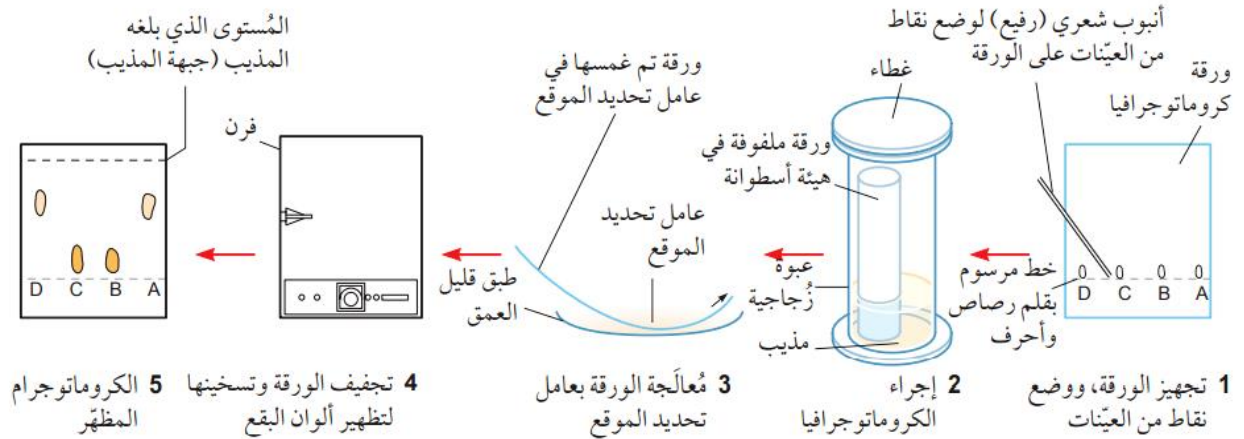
المُستوى الذي بلغه المذيب (جبهة المذيب)

ورقة تم غمسها في عامل تحديد الموقع

غطاء

أنبوب شعري (رفيع) لوضع نقاط من العيّنات على الورقة

ورقة كروماتوجرافيا

فرن

ورقة ملفوفة في هيئة أسطوانة

عامل تحديد الموقع

عبوة زُجاجية

طبق قليل العمق

خط مرسوم بقلم رصاص وأحرف

مذيب

D C B A

D C B A

1 تجهيز الورقة، ووضع نقاط من العيّنات

2 إجراء الكروماتوجرافيا

3 مُعالَجة الورقة بعامل تحديد الموقع

4 تجفيف الورقة وتسخينها لتظهير ألوان البقع

5 الكروماتوجرام المظهّر